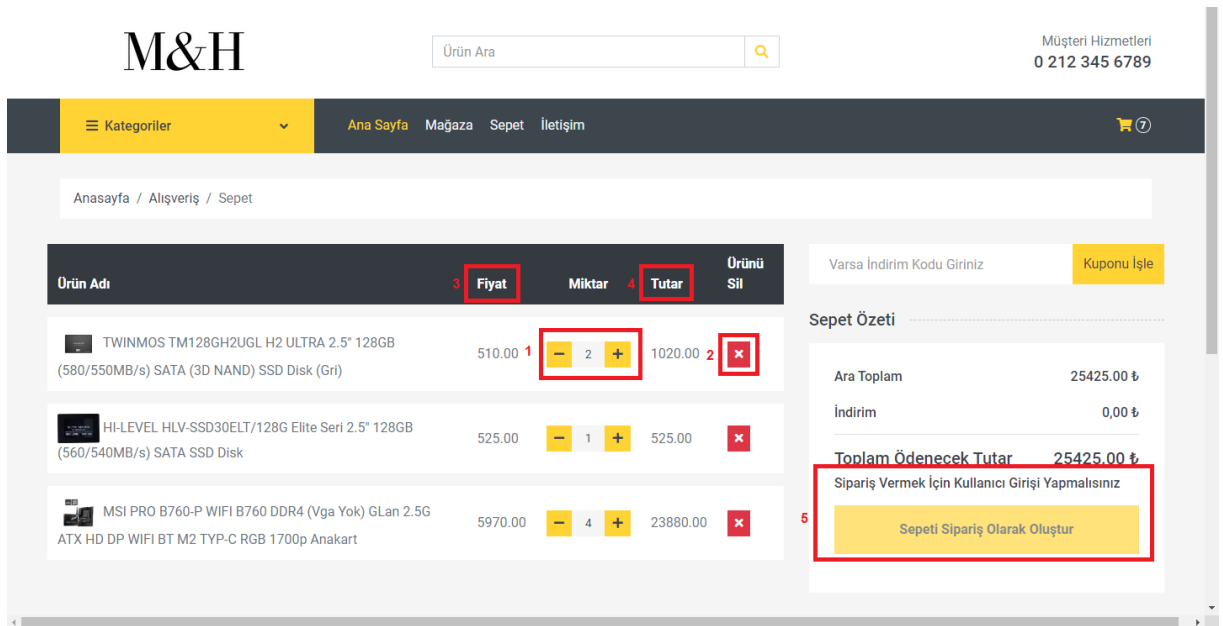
M&H

Ürün Ara

Müşteri Hizmetleri
0 212 345 6789

≡ Kategoriler

Ana Sayfa Mağaza Sepet İletişim

7

Anasayfa / Alışveriş / Sepet

| Ürün Adı | 3 Fiyat | Miktar | 4 Tutar | Ürünü Sil |
|---|---|---|---|---|
| TWINMOS TM128GH2UGL H2 ULTRA 2.5" 128GB (580/550MB/s) SATA (3D NAND) SSD Disk (Gri) | 510.00 1 | − 2 + | 1020.00 2 | × |
| HI-LEVEL HLV-SSD30ELT/128G Elite Seri 2.5" 128GB (560/540MB/s) SATA SSD Disk | 525.00 | − 1 + | 525.00 | × |
| MSI PRO B760-P WIFI B760 DDR4 (Vga Yok) GLan 2.5G ATX HD DP WIFI BT M2 TYP-C RGB 1700p Anakart | 5970.00 | − 4 + | 23880.00 | × |

Varsa İndirim Kodu Giriniz
Kuponu İşle

Sepet Özeti

Ara Toplam 25425.00 ₺
İndirim 0,00 ₺
Toplam Ödenecek Tutar 25425.00 ₺

Sipariş Vermek İçin Kullanıcı Girişi Yapmalısınız

5

Sepeti Sipariş Olarak Oluştur